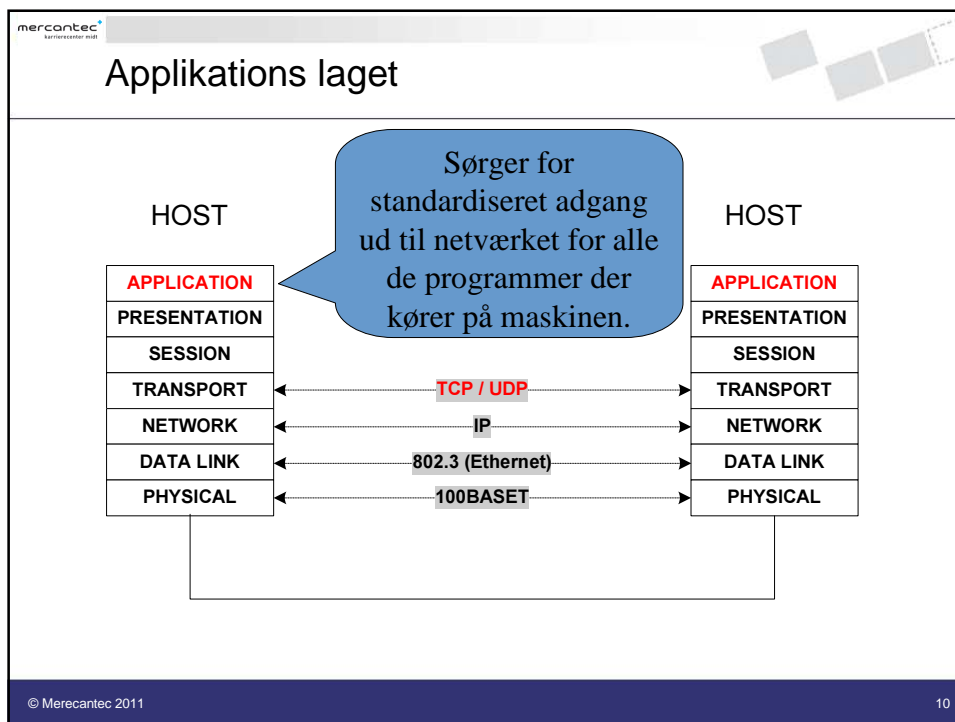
mercantec
karrierecenter midt

Applikations laget

Sørger for standardiseret adgang ud til netværket for alle de programmer der kører på maskinen.

HOST

HOST

| HOST | | HOST |
|---|---|---|
| APPLICATION | | APPLICATION |
| PRESENTATION | | PRESENTATION |
| SESSION | | SESSION |
| TRANSPORT | TCP / UDP | TRANSPORT |
| NETWORK | IP | NETWORK |
| DATA LINK | 802.3 (Ethernet) | DATA LINK |
| PHYSICAL | 100BASET | PHYSICAL |

© Merecantec 2011

10